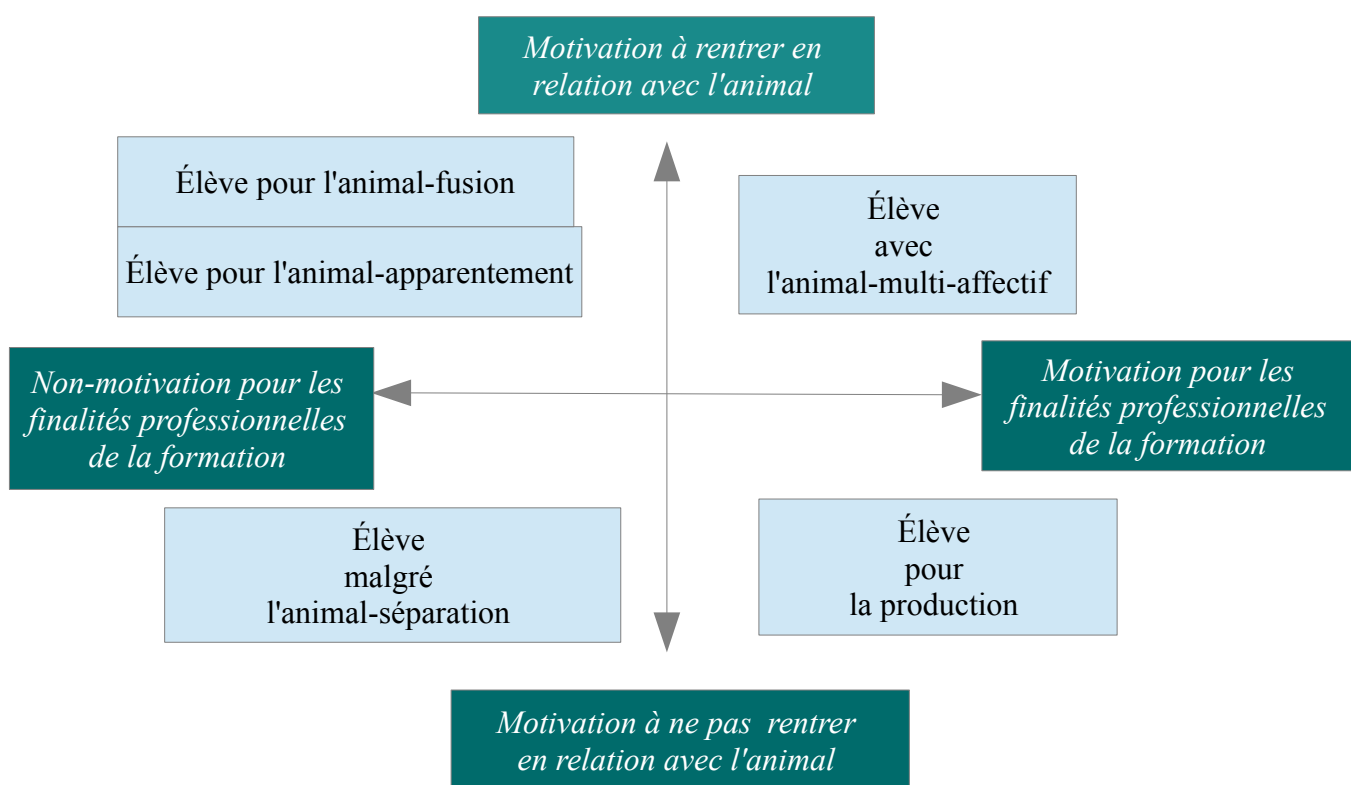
Motivation à rentrer en relation avec l'animal

Élève pour l'animal-fusion

Élève pour l'animal-apparentement

Élève avec l'animal-multi-affectif

Non-motivation pour les finalités professionnelles de la formation

Motivation pour les finalités professionnelles de la formation

Élève malgré l'animal-séparation

Élève pour la production

Motivation à ne pas rentrer en relation avec l'animal